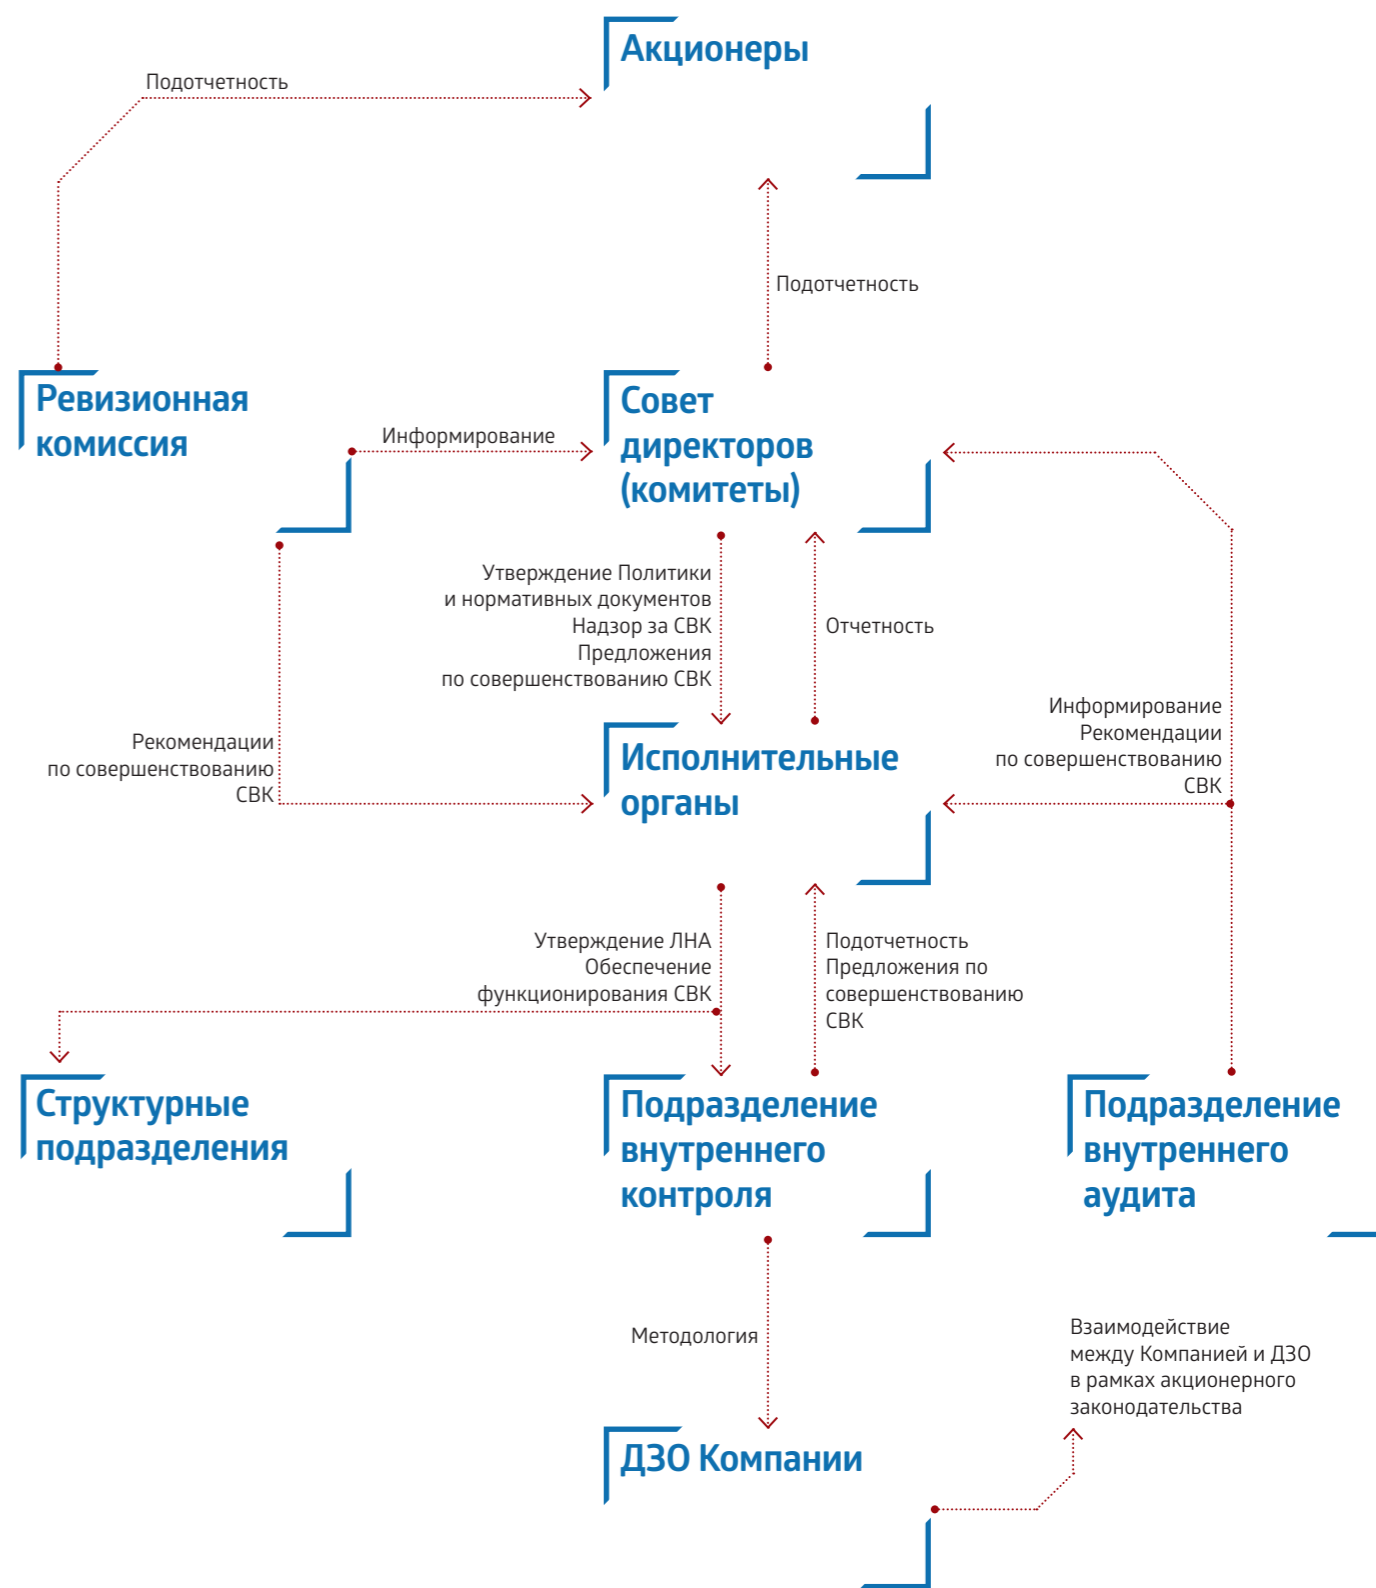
Акционеры

Подотчетность

Подотчетность

Ревизионная комиссия

Информирование

Совет директоров (комитеты)

Утверждение Политики и нормативных документов
Надзор за СВК
Предложения по совершенствованию СВК

Отчетность

Информирование
Рекомендации по совершенствованию СВК

Рекомендации по совершенствованию СВК

Исполнительные органы

Утверждение ЛНА
Обеспечение функционирования СВК

Подотчетность
Предложения по совершенствованию СВК

Структурные подразделения

Подразделение внутреннего контроля

Подразделение внутреннего аудита

Методология

Взаимодействие между Компанией и ДЗО в рамках акционерного законодательства

ДЗО Компании